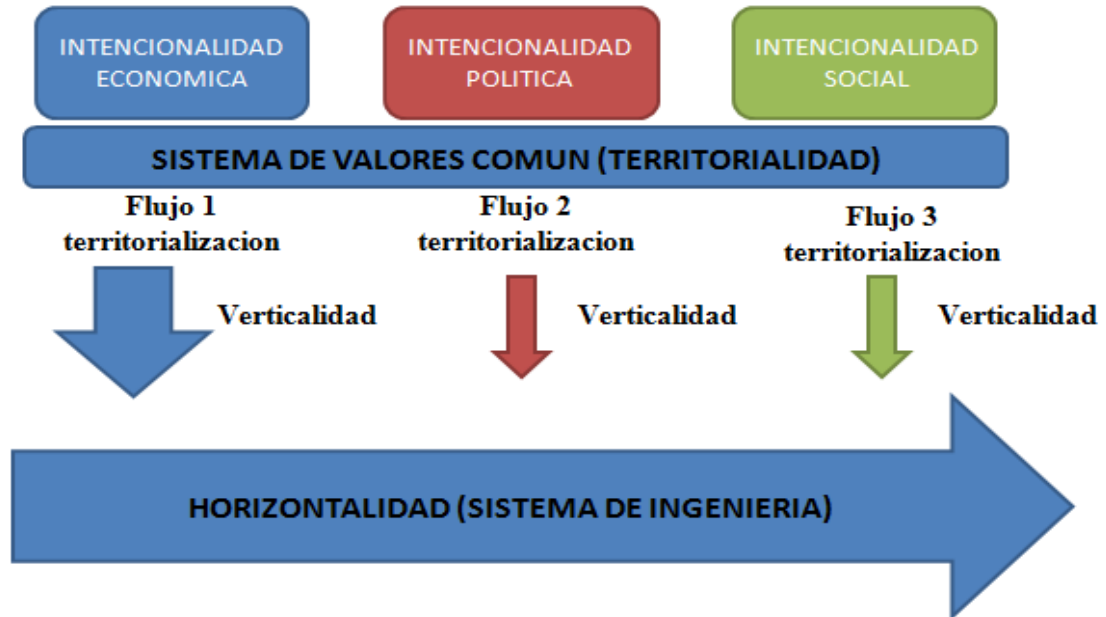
INTENCIONALIDAD ECONOMICA

INTENCIONALIDAD POLITICA

INTENCIONALIDAD SOCIAL

SISTEMA DE VALORES COMUN (TERRITORIALIDAD)

Flujo 1 territorializacion

Verticalidad

Flujo 2 territorializacion

Verticalidad

Flujo 3 territorializacion

Verticalidad

HORIZONTALIDAD (SISTEMA DE INGENIERIA)